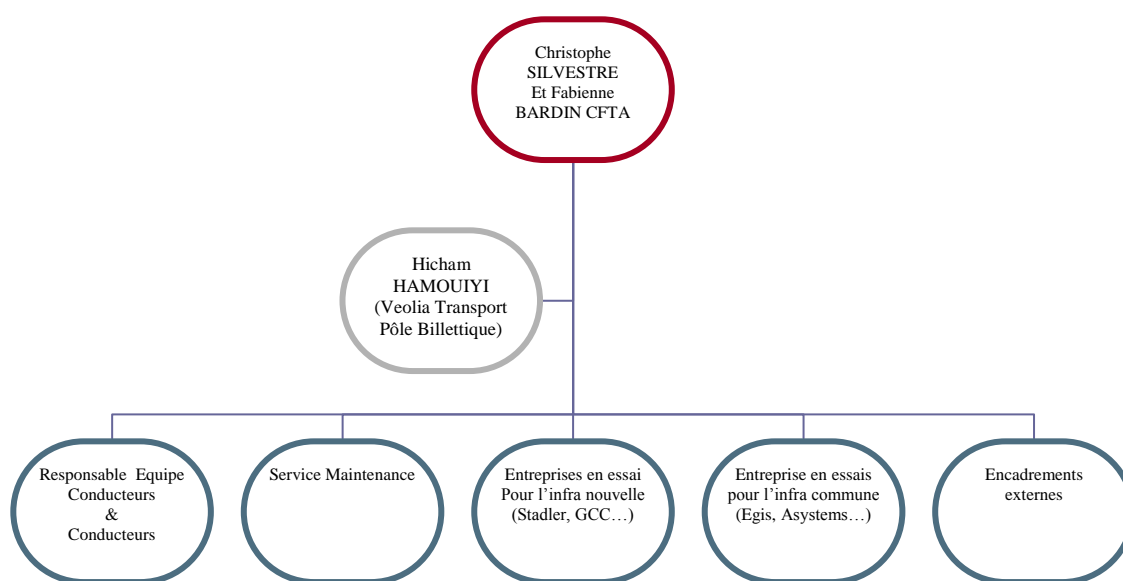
Christophe SILVESTRE Et Fabienne BARDIN CFTA

Hicham HAMOUIYI (Veolia Transport Pôle Billettique)

Responsable Equipe Conducteurs & Conducteurs

Service Maintenance

Entreprises en essai Pour l'infra nouvelle (Stadler, GCC…)

Entreprise en essais pour l'infra commune (Egis, Asystems…)

Encadrements externes